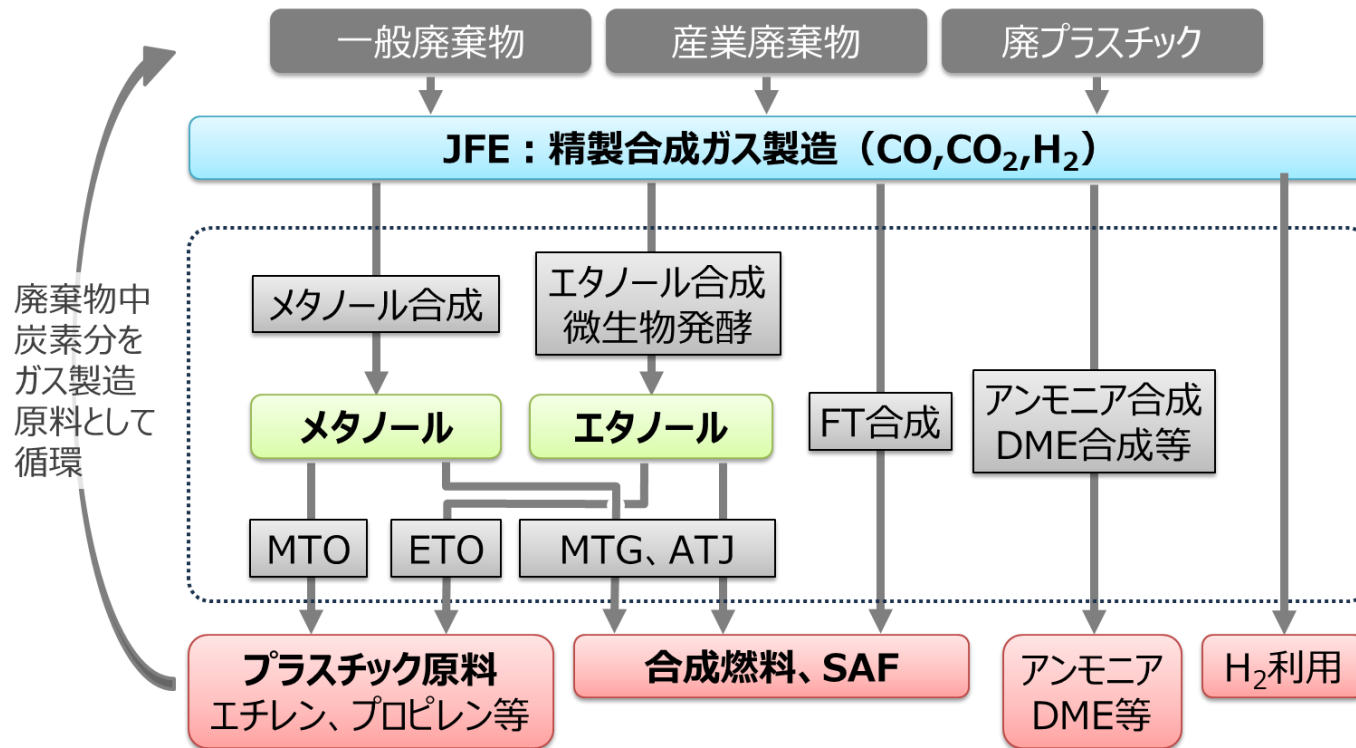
一般廃棄物

産業廃棄物

廃プラスチック

JFE：精製合成ガス製造（CO,$CO_2$,$H_2$）

廃棄物中
炭素分を
ガス製造
原料として
循環

メタノール合成

エタノール合成
微生物発酵

メタノール

エタノール

FT合成

アンモニア合成
DME合成等

MTO

ETO

MTG、ATJ

プラスチック原料
エチレン、プロピレン等

合成燃料、SAF

アンモニア
DME等

$H_2$利用